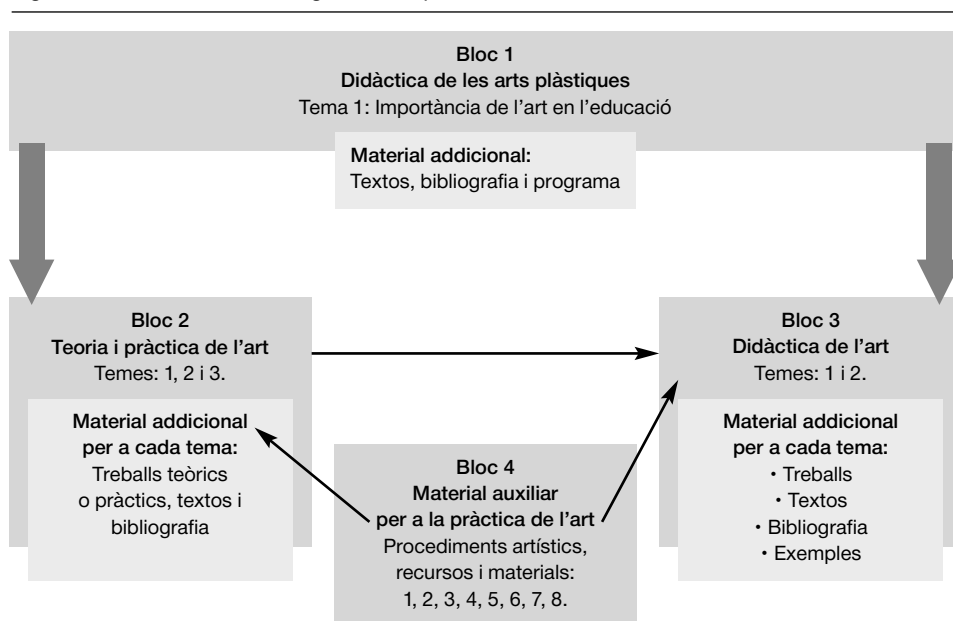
Bloc 1
Didàctica de les arts plàstiques
Tema 1: Importància de l'art en l'educació

Material addicional:
Textos, bibliografia i programa

Bloc 2
Teoria i pràctica de l'art
Temes: 1, 2 i 3.

Material addicional per a cada tema:
Treballs teòrics o pràctics, textos i bibliografia

Bloc 3
Didàctica de l'art
Temes: 1 i 2.

Material addicional per a cada tema:
• Treballs
• Textos
• Bibliografia
• Exemples

Bloc 4
Material auxiliar per a la pràctica de l'art
Procediments artístics, recursos i materials:
1, 2, 3, 4, 5, 6, 7, 8.